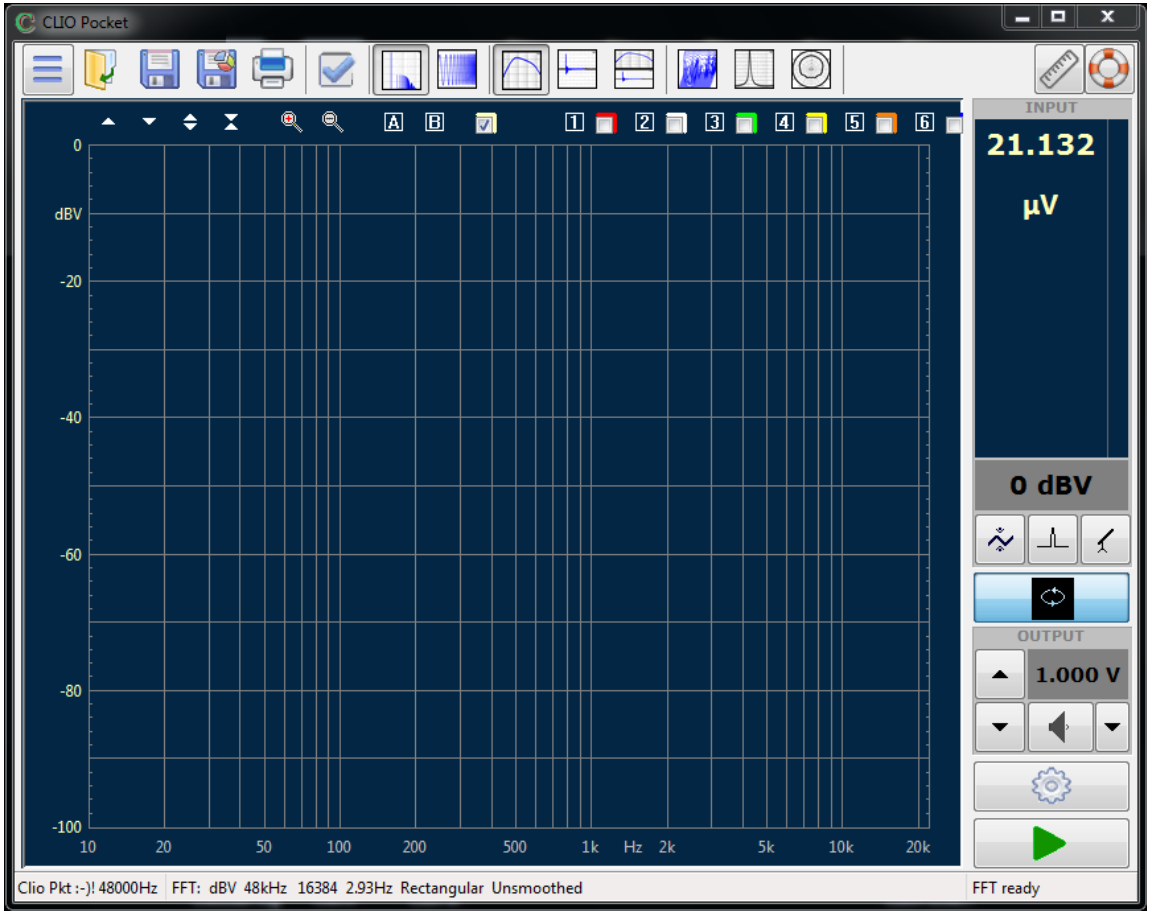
CLIO Pocket

A B 1 2 3 4 5 6

0
dBV
-20
-40
-60
-80
-100

10 20 50 100 200 500 1k Hz 2k 5k 10k 20k

INPUT
21.132
µV
0 dBV

OUTPUT
1.000 V

Clio Pkt :-)! 48000Hz FFT: dBV 48kHz 16384 2.93Hz Rectangular Unsmoothed
FFT ready